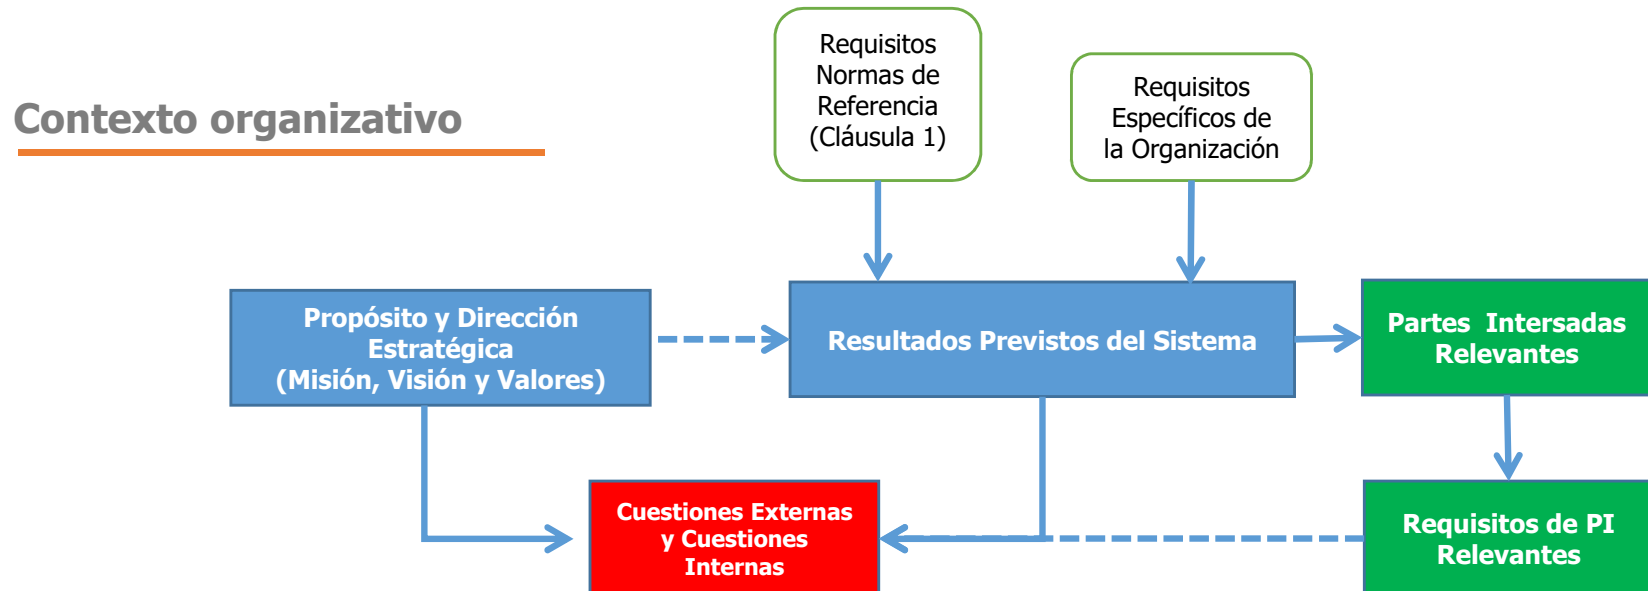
Contexto organizativo

Requisitos Normas de Referencia (Cláusula 1)

Requisitos Específicos de la Organización

Propósito y Dirección Estratégica (Misión, Visión y Valores)

Resultados Previstos del Sistema

Partes Intersadas Relevantes

Cuestiones Externas y Cuestiones Internas

Requisitos de PI Relevantes